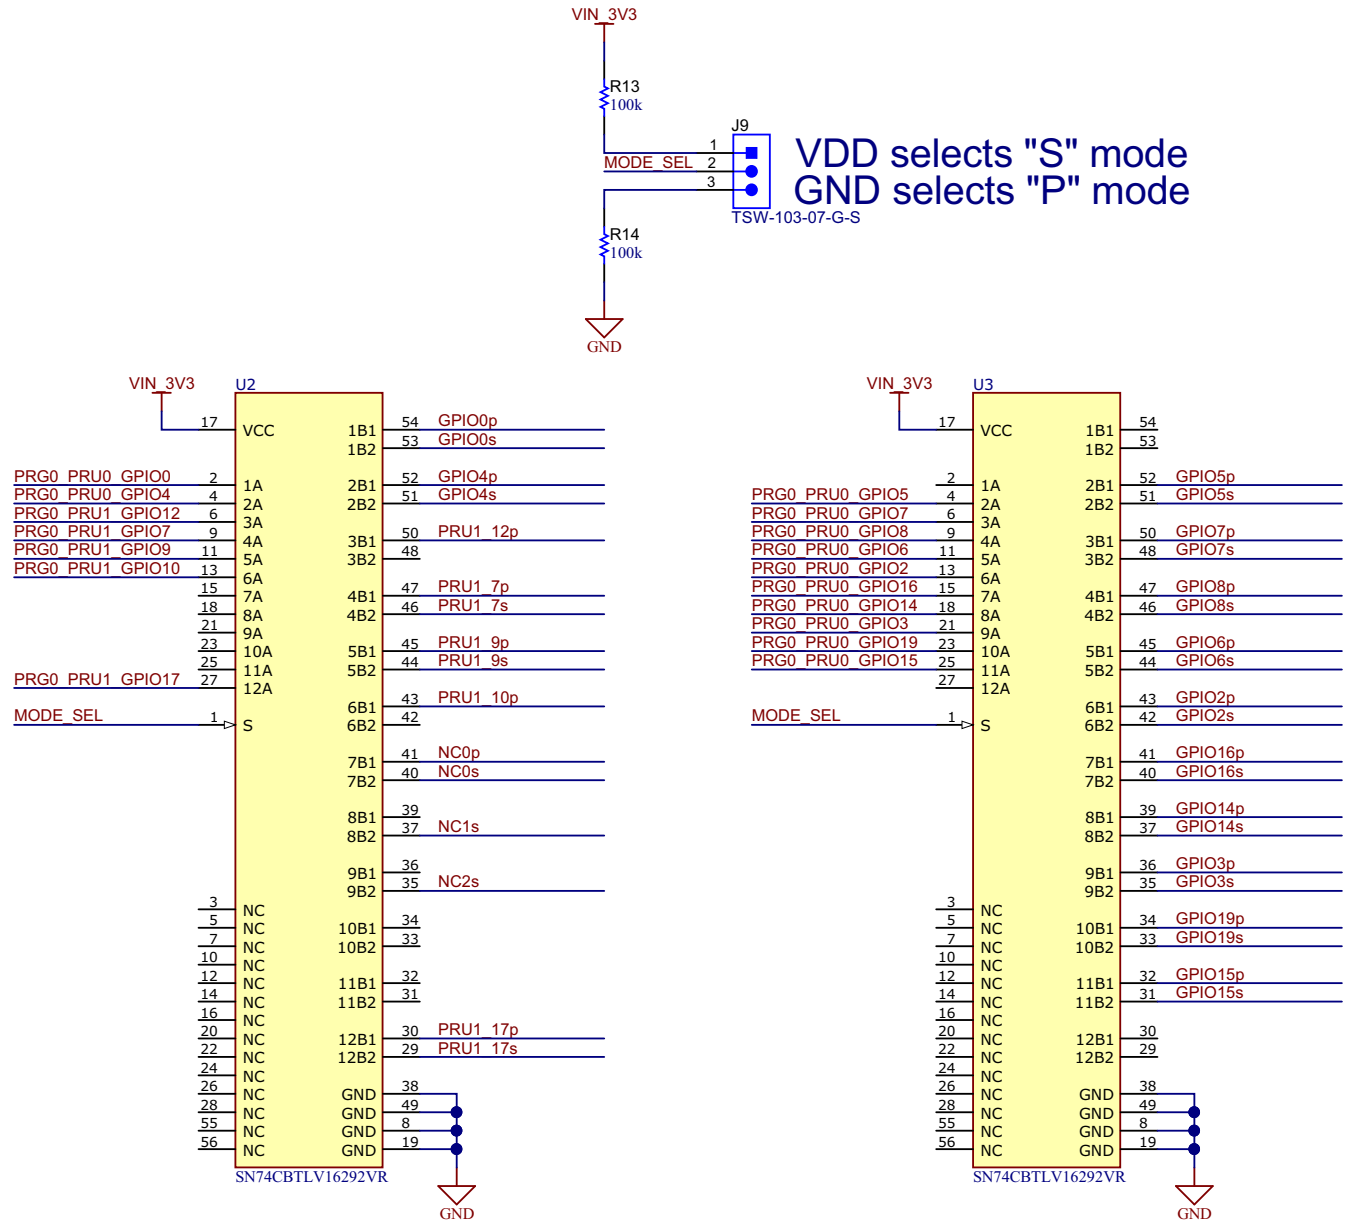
VIN_3V3

R13
100k

J9
1
MODE_SEL 2
3

VDD selects "S" mode
GND selects "P" mode

TSW-103-07-G-S

R14
100k

GND

VIN_3V3
U2

| Left signal | Pin | Left name | Right name | Pin | Right signal |
|---|---|---|---|---|---|
| | 17 | VCC | 1B1 | 54 | GPIO0p |
| | | | 1B2 | 53 | GPIO0s |
| PRG0_PRU0_GPIO0 | 2 | 1A | 2B1 | 52 | GPIO4p |
| PRG0_PRU0_GPIO4 | 4 | 2A | 2B2 | 51 | GPIO4s |
| PRG0_PRU1_GPIO12 | 6 | 3A | | | |
| PRG0_PRU1_GPIO7 | 9 | 4A | 3B1 | 50 | PRU1_12p |
| PRG0_PRU1_GPIO9 | 11 | 5A | 3B2 | 48 | |
| PRG0_PRU1_GPIO10 | 13 | 6A | | | |
| | 15 | 7A | 4B1 | 47 | PRU1_7p |
| | 18 | 8A | 4B2 | 46 | PRU1_7s |
| | 21 | 9A | | | |
| | 23 | 10A | 5B1 | 45 | PRU1_9p |
| | 25 | 11A | 5B2 | 44 | PRU1_9s |
| PRG0_PRU1_GPIO17 | 27 | 12A | | | |
| | | | 6B1 | 43 | PRU1_10p |
| MODE_SEL | 1 | S | 6B2 | 42 | |
| | | | 7B1 | 41 | NC0p |
| | | | 7B2 | 40 | NC0s |
| | | | 8B1 | 39 | |
| | | | 8B2 | 37 | NC1s |
| | | | 9B1 | 36 | |
| | | | 9B2 | 35 | NC2s |
| | 3 | NC | | | |
| | 5 | NC | 10B1 | 34 | |
| | 7 | NC | 10B2 | 33 | |
| | 10 | NC | | | |
| | 12 | NC | 11B1 | 32 | |
| | 14 | NC | 11B2 | 31 | |
| | 16 | NC | | | |
| | 20 | NC | 12B1 | 30 | PRU1_17p |
| | 22 | NC | 12B2 | 29 | PRU1_17s |
| | 24 | NC | | | |
| | 26 | NC | GND | 38 | |
| | 28 | NC | GND | 49 | |
| | 55 | NC | GND | 8 | |
| | 56 | NC | GND | 19 | |

SN74CBTLV16292VR
GND

VIN_3V3
U3

| Left signal | Pin | Left name | Right name | Pin | Right signal |
|---|---|---|---|---|---|
| | 17 | VCC | 1B1 | 54 | |
| | | | 1B2 | 53 | |
| | 2 | 1A | 2B1 | 52 | GPIO5p |
| PRG0_PRU0_GPIO5 | 4 | 2A | 2B2 | 51 | GPIO5s |
| PRG0_PRU0_GPIO7 | 6 | 3A | | | |
| PRG0_PRU0_GPIO8 | 9 | 4A | 3B1 | 50 | GPIO7p |
| PRG0_PRU0_GPIO6 | 11 | 5A | 3B2 | 48 | GPIO7s |
| PRG0_PRU0_GPIO2 | 13 | 6A | | | |
| PRG0_PRU0_GPIO16 | 15 | 7A | 4B1 | 47 | GPIO8p |
| PRG0_PRU0_GPIO14 | 18 | 8A | 4B2 | 46 | GPIO8s |
| PRG0_PRU0_GPIO3 | 21 | 9A | | | |
| PRG0_PRU0_GPIO19 | 23 | 10A | 5B1 | 45 | GPIO6p |
| PRG0_PRU0_GPIO15 | 25 | 11A | 5B2 | 44 | GPIO6s |
| | 27 | 12A | | | |
| | | | 6B1 | 43 | GPIO2p |
| MODE_SEL | 1 | S | 6B2 | 42 | GPIO2s |
| | | | 7B1 | 41 | GPIO16p |
| | | | 7B2 | 40 | GPIO16s |
| | | | 8B1 | 39 | GPIO14p |
| | | | 8B2 | 37 | GPIO14s |
| | | | 9B1 | 36 | GPIO3p |
| | | | 9B2 | 35 | GPIO3s |
| | 3 | NC | | | |
| | 5 | NC | 10B1 | 34 | GPIO19p |
| | 7 | NC | 10B2 | 33 | GPIO19s |
| | 10 | NC | | | |
| | 12 | NC | 11B1 | 32 | GPIO15p |
| | 14 | NC | 11B2 | 31 | GPIO15s |
| | 16 | NC | | | |
| | 20 | NC | 12B1 | 30 | |
| | 22 | NC | 12B2 | 29 | |
| | 24 | NC | | | |
| | 26 | NC | GND | 38 | |
| | 28 | NC | GND | 49 | |
| | 55 | NC | GND | 8 | |
| | 56 | NC | GND | 19 | |

SN74CBTLV16292VR
GND